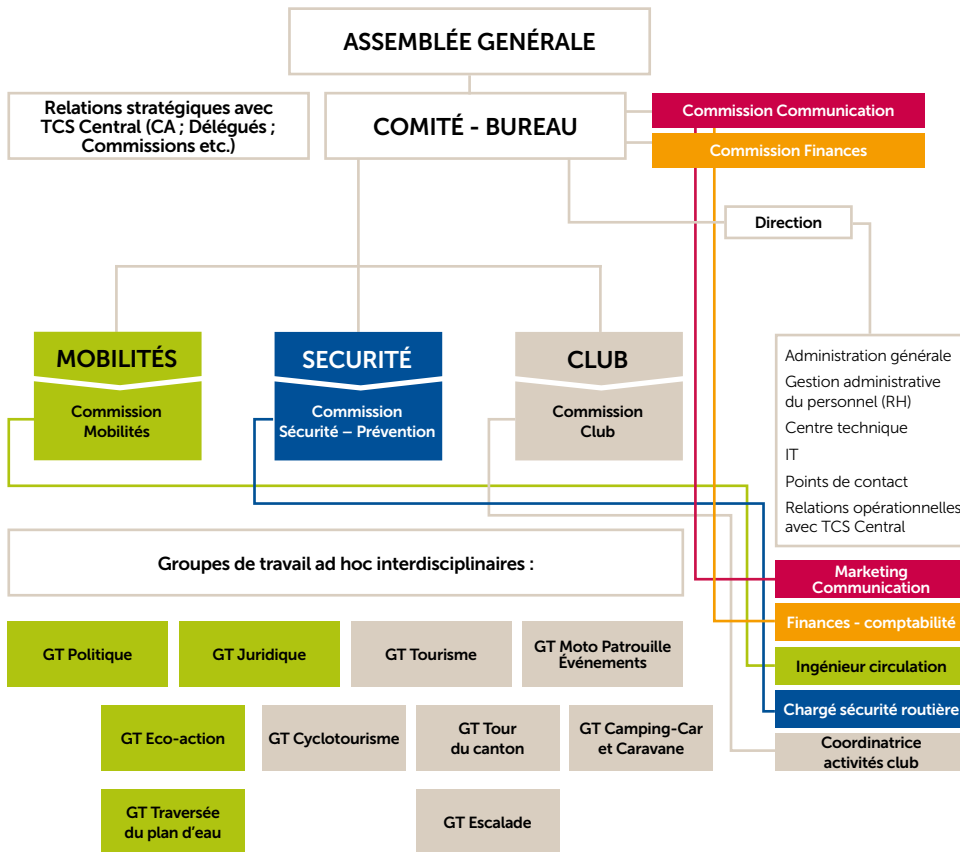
ASSEMBLÉE GENÉRALE

Relations stratégiques avec TCS Central (CA ; Délégués ; Commissions etc.)

COMITÉ - BUREAU

Commission Communication

Commission Finances

Direction

MOBILITÉS

Commission Mobilités

SECURITÉ

Commission Sécurité – Prévention

CLUB

Commission Club

Administration générale

Gestion administrative du personnel (RH)

Centre technique

IT

Points de contact

Relations opérationnelles avec TCS Central

Groupes de travail ad hoc interdisciplinaires :

Marketing Communication

Finances - comptabilité

Ingénieur circulation

Chargé sécurité routière

Coordinatrice activités club

GT Politique

GT Juridique

GT Tourisme

GT Moto Patrouille Événements

GT Eco-action

GT Cyclotourisme

GT Tour du canton

GT Camping-Car et Caravane

GT Traversée du plan d'eau

GT Escalade